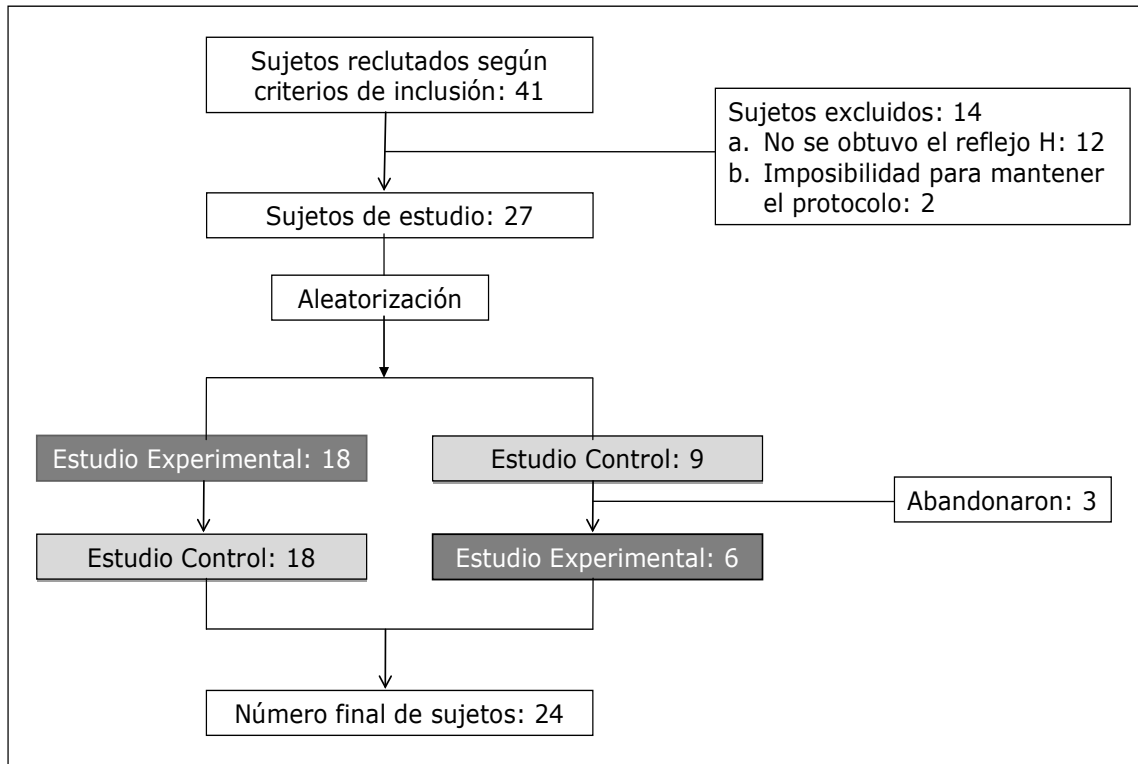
Sujetos reclutados según criterios de inclusión: 41

Sujetos excluidos: 14
a. No se obtuvo el reflejo H: 12
b. Imposibilidad para mantener el protocolo: 2

Sujetos de estudio: 27

Aleatorización

Estudio Experimental: 18

Estudio Control: 9

Abandonaron: 3

Estudio Control: 18

Estudio Experimental: 6

Número final de sujetos: 24